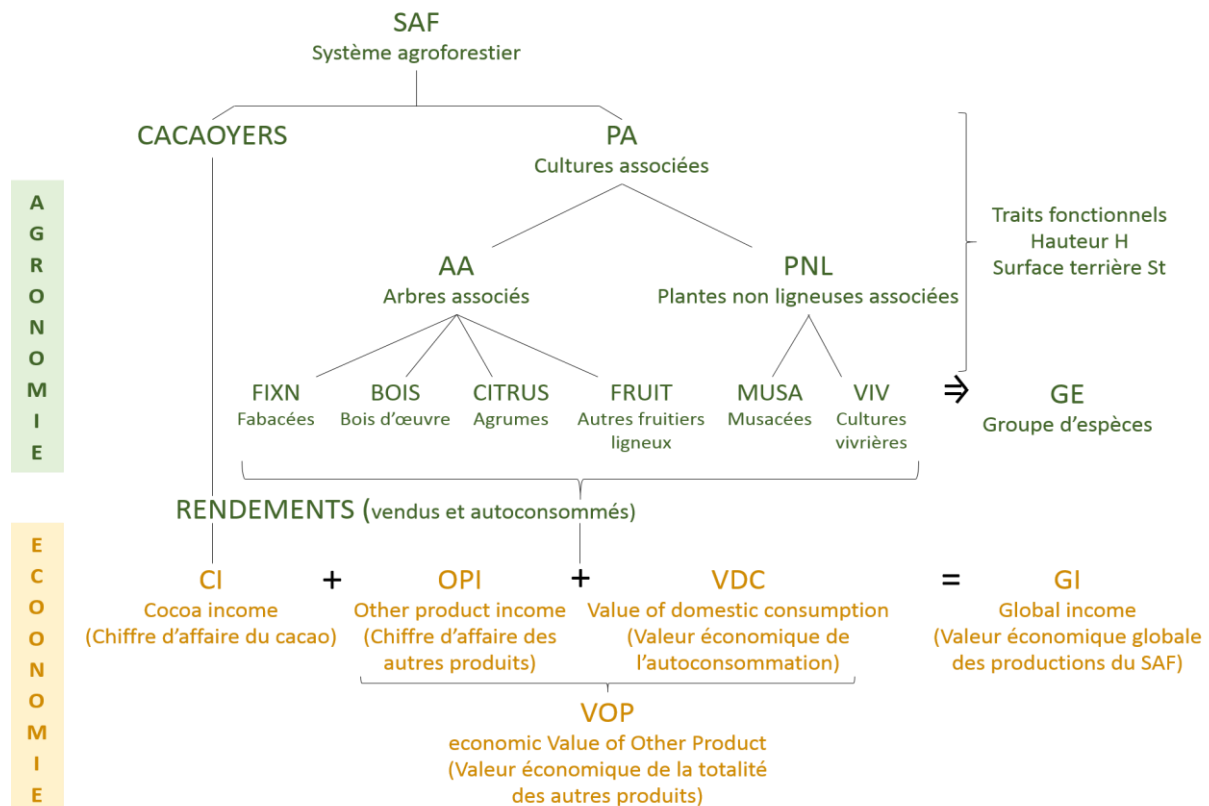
SAF
Système agroforestier

CACAOYERS

PA
Cultures associées

AGRONOMIE

AA
Arbres associés

PNL
Plantes non ligneuses associées

Traits fonctionnels
Hauteur H
Surface terrière St

FIXN
Fabacées

BOIS
Bois d'œuvre

CITRUS
Agrumes

FRUIT
Autres fruitiers ligneux

MUSA
Musacées

VIV
Cultures vivrières

⇒ GE
Groupe d'espèces

RENDEMENTS (vendus et autoconsommés)

ECOONOMIE

CI
Cocoa income
(Chiffre d'affaire du cacao)

+

OPI
Other product income
(Chiffre d'affaire des autres produits)

+

VDC
Value of domestic consumption
(Valeur économique de l'autoconsommation)

=

GI
Global income
(Valeur économique globale des productions du SAF)

VOP
economic Value of Other Product
(Valeur économique de la totalité des autres produits)